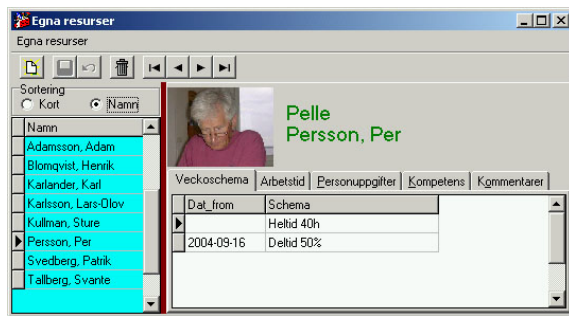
Egna resurser

Egna resurser

Sortering
Kort
Namn

| Namn |
|---|
| Adamsson, Adam |
| Blomqvist, Henrik |
| Karlander, Karl |
| Karlsson, Lars-Olov |
| Kullman, Sture |
| Persson, Per |
| Svedberg, Patrik |
| Tallberg, Svante |

Pelle
Persson, Per

Veckoschema | Arbetstid | Personuppgifter | Kompetens | Kommentarer

| Dat_from | Schema |
|---|---|
| | Heltid 40h |
| 2004-09-16 | Deltid 50% |